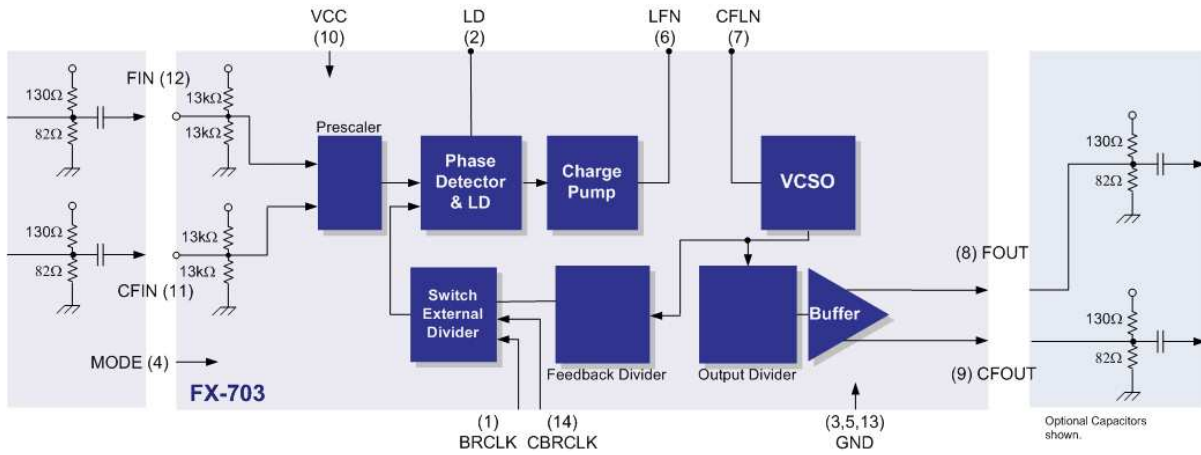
VCC (10)

LD (2)

LFN (6)

CFLN (7)

130Ω

82Ω

FIN (12)

13kΩ

13kΩ

Prescaler

Phase Detector & LD

Charge Pump

VCSO

130Ω

82Ω

130Ω

82Ω

13kΩ

13kΩ

CFIN (11)

(8) FOUT

Switch External Divider

Feedback Divider

Output Divider

Buffer

130Ω

82Ω

MODE (4)

FX-703

(9) CFOUT

(1) BRCLK

(14) CBRCLK

(3,5,13) GND

Optional Capacitors shown.